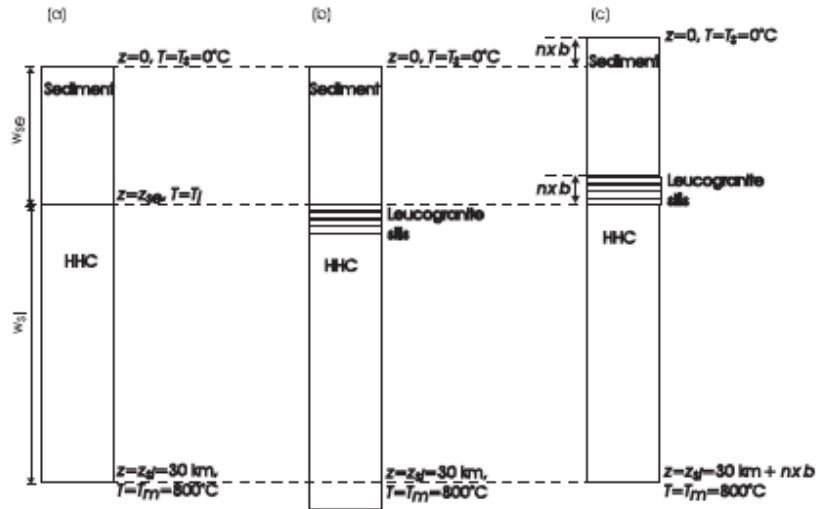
(a)

$z=0$, $T=T_s=0°C$

Sediment

$w_{se}$

$z=z_{se}$, $T=T_i$

HHC

$w_s$

$z=z_s=30$ km, $T=T_m=800°C$

(b)

$z=0$, $T=T_s=0°C$

Sediment

Leucogranite sills

HHC

$z=z_s=30$ km, $T=T_m=800°C$

(c)

$n \times b$

$z=0$, $T=T_s=0°C$

Sediment

$n \times b$

Leucogranite sills

HHC

$z=z_s=30$ km $+ n \times b$

$T=T_m=800°C$